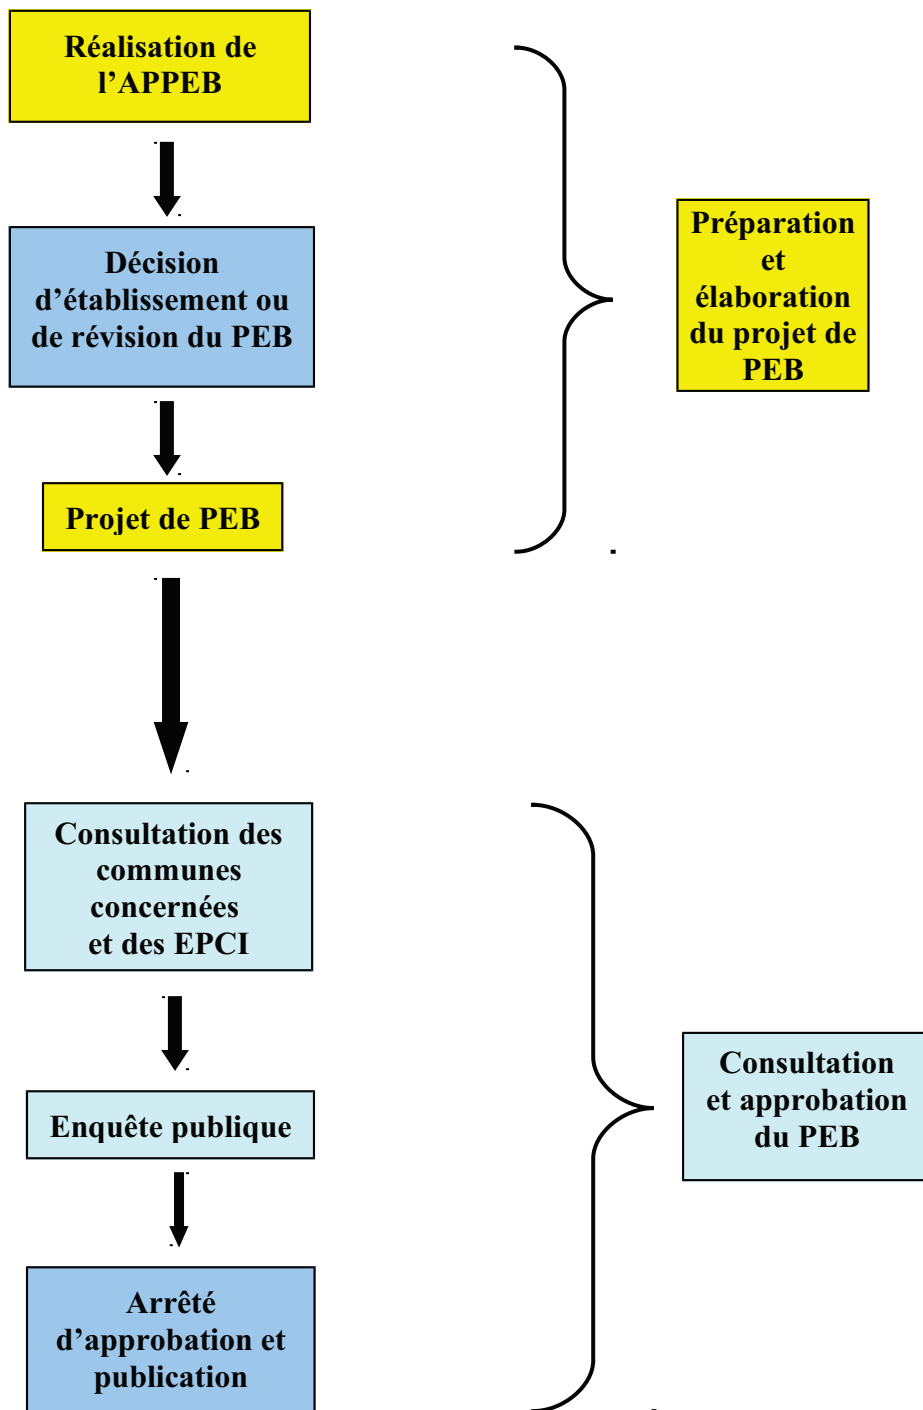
Réalisation de l'APPEB

Décision d'établissement ou de révision du PEB

Projet de PEB

Préparation et élaboration du projet de PEB

Consultation des communes concernées et des EPCI

Enquête publique

Arrêté d'approbation et publication

Consultation et approbation du PEB